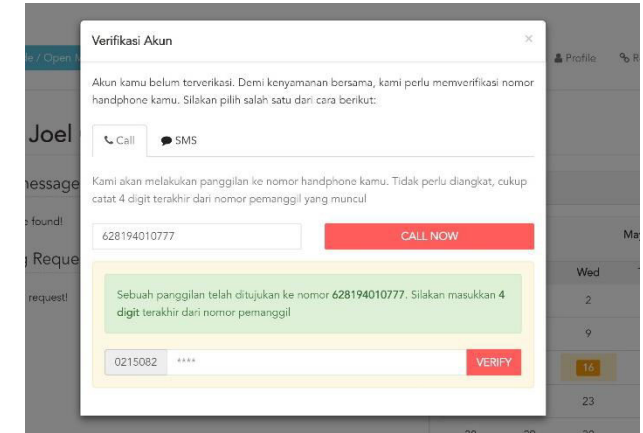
e / Open M

Joel

nessage

found!

g Reque

request!

Profile

R

Ma

Wed

2

9

16

23

Verifikasi Akun

×

Akun kamu belum terverikasi. Demi kenyamanan bersama, kami perlu memverifikasi nomor handphone kamu. Silakan pilih salah satu dari cara berikut:

Call

SMS

Kami akan melakukan panggilan ke nomor handphone kamu. Tidak perlu diangkat, cukup catat 4 digit terakhir dari nomor pemanggil yang muncul

628194010777

CALL NOW

Sebuah panggilan telah ditujukan ke nomor **628194010777**. Silakan masukkan **4 digit** terakhir dari nomor pemanggil

0215082

****

VERIFY